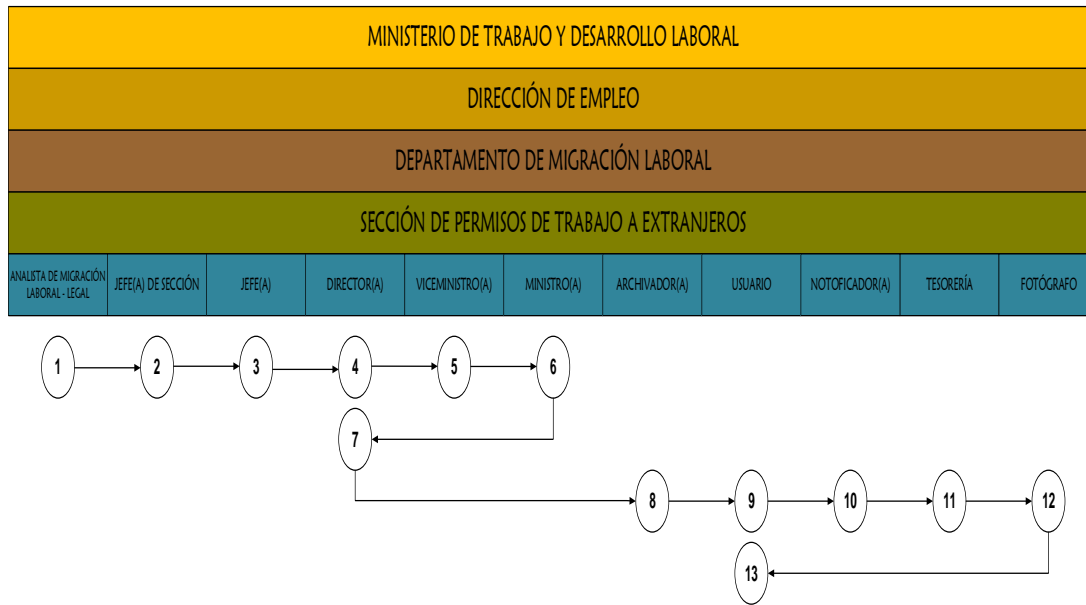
MINISTERIO DE TRABAJO Y DESARROLLO LABORAL

DIRECCIÓN DE EMPLEO

DEPARTAMENTO DE MIGRACIÓN LABORAL

SECCIÓN DE PERMISOS DE TRABAJO A EXTRANJEROS

| ANALISTA DE MIGRACIÓN LABORAL - LEGAL | JEFE(A) DE SECCIÓN | JEFE(A) | DIRECTOR(A) | VICEMINISTRO(A) | MINISTRO(A) | ARCHIVADOR(A) | USUARIO | NOTOFICADOR(A) | TESORERÍA | FOTÓGRAFO |
|---|---|---|---|---|---|---|---|---|---|---|

1 2 3 4 5 6

7

8 9 10 11 12

13